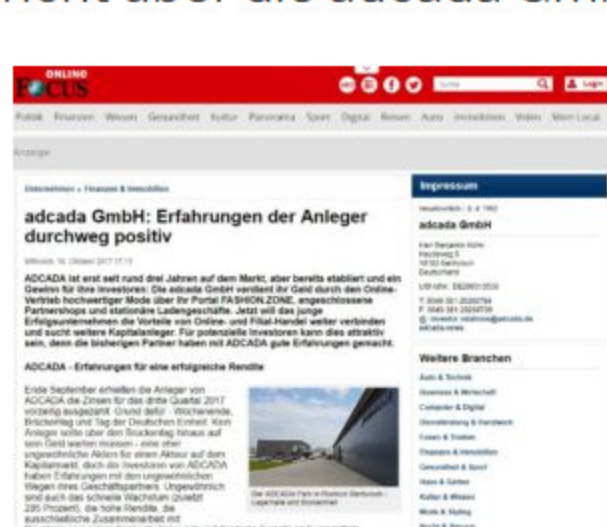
ONLINE
FOCUS

Login

Politik Finanzen Wissen Gesundheit Kultur Panorama Sport Digital Reisen Auto Immobilien Video Mein Local

Anzeige

Unternehmen » Finanzen & Immobilien

adcada GmbH: Erfahrungen der Anleger durchweg positiv

Mittwoch, 18. Oktober 2017 17:13

ADCADA ist erst seit rund drei Jahren auf dem Markt, aber bereits etabliert und ein Gewinn für ihre Investoren: Die adcada GmbH verdient ihr Geld durch den Online-Vertrieb hochwertiger Mode über ihr Portal FASHION.ZONE, angeschlossene Partnershops und stationäre Ladengeschäfte. Jetzt will das junge Erfolgsunternehmen die Vorteile von Online- und Filial-Handel weiter verbinden und sucht weitere Kapitalanleger. Für potenzielle Investoren kann dies attraktiv sein, denn die bisherigen Partner haben mit ADCADA gute Erfahrungen gemacht.

ADCADA - Erfahrungen für eine erfolgreiche Rendite

Ende September erhielten die Anleger von ADCADA die Zinsen für das dritte Quartal 2017 vorzeitig ausgezahlt. Grund dafür - Wochenende, Brückentag und Tag der Deutschen Einheit. Kein Anleger sollte über den Brückentag hinaus auf sein Geld warten müssen - eine eher ungewöhnliche Aktion für einen Akteur auf dem Kapitalmarkt, doch die Investoren von ADCADA haben Erfahrungen mit den ungewöhnlichen Wegen ihres Geschäftspartners. Ungewöhnlich sind auch das schnelle Wachstum (zuletzt 285 Prozent), die hohe Rendite, die ausschließliche Zusammenarbeit mit

Der ADCADA Park in Rostock Bentwisch - Lagerhalle und Bürowelten

Impressum

Verantwortlich: § 6 TMG

adcada GmbH

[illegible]

Weitere Branchen

Auto & Technik
Business & Wirtschaft
Computer & Digital
Dienstleistung & Handwerk
Essen & Trinken
Finanzen & Immobilien
Gesundheit & Sport
Haus & Garten
Kultur & Wissen
Mode & Styling
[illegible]